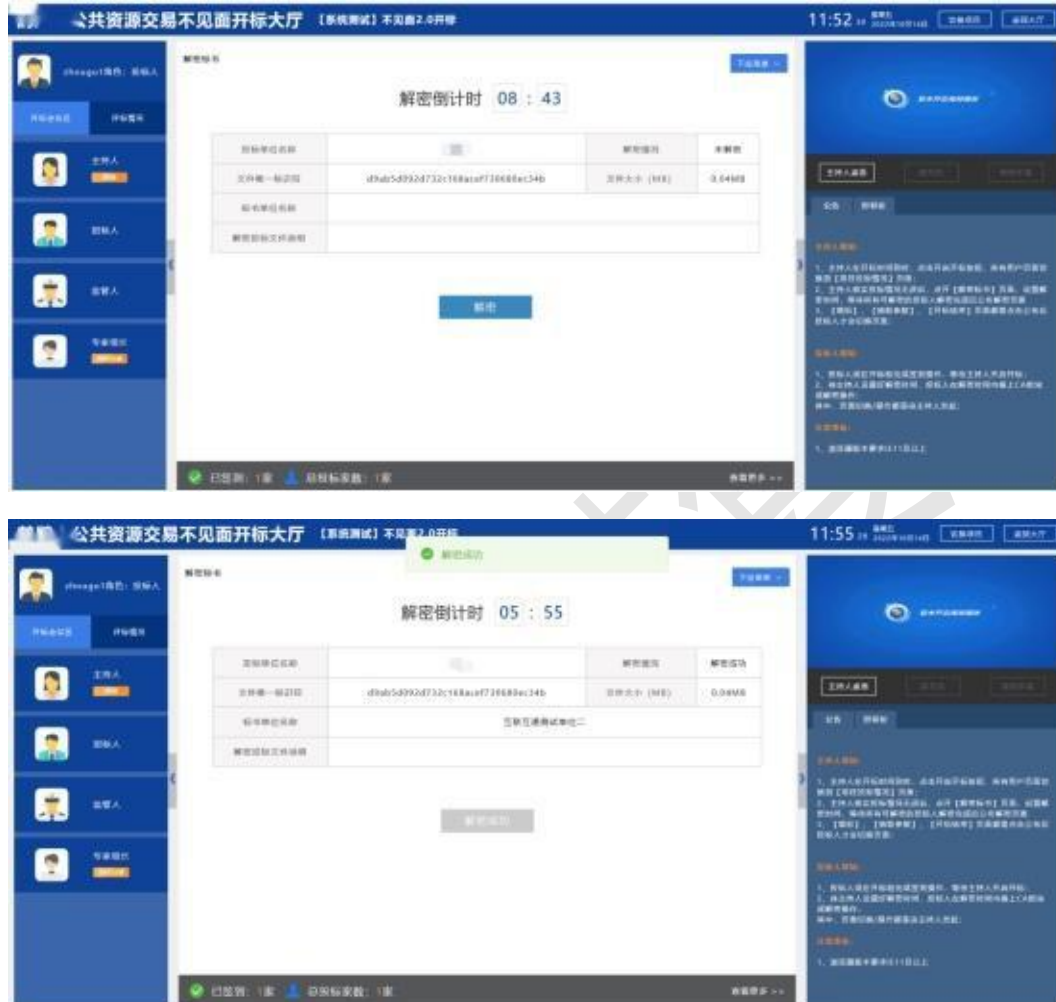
公共资源交易不见面开标大厅 【系统测试】不见面2.0开标

11:52

解密倒计时 08 : 43

| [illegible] | | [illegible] | 未解密 |
|---|---|---|---|
| 文件唯一标识码 | d9ab5d092d732c168acef720680ec34b | 文件大小（MB） | 0.04MB |
| 投标单位名称 | | | |
| 解密投标文件说明 | | | |

解密

已签到：1家 总投标家数：1家

公共资源交易不见面开标大厅 【系统测试】不见面2.0开标

解密成功

11:55

解密倒计时 05 : 55

| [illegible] | | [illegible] | 解密成功 |
|---|---|---|---|
| 文件唯一标识码 | d9ab5d092d732c168acef720680ec34b | 文件大小（MB） | 0.04MB |
| 投标单位名称 | 互联互通测试单位二 | | |
| 解密投标文件说明 | | | |

解密成功

已签到：1家 总投标家数：1家